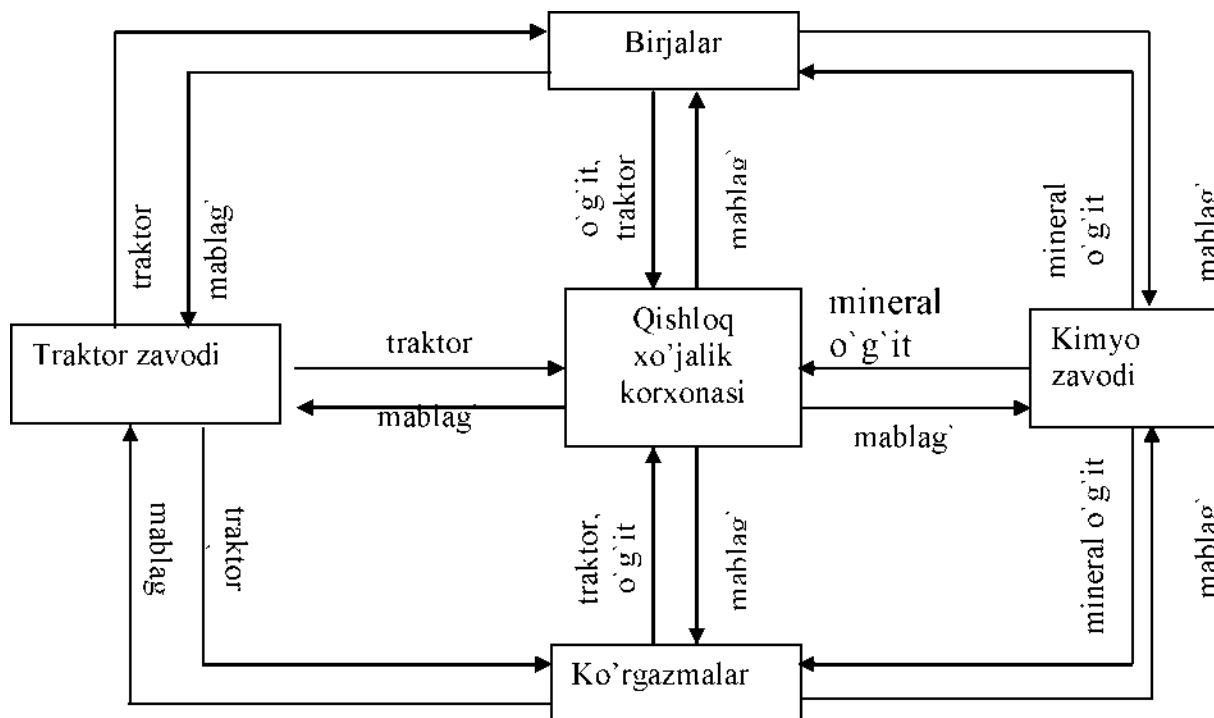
Birjalar

traktor

mablag`

o`g`it, traktor

mablag`

mineral o`g`it

mablag`

Traktor zavodi

traktor

mablag`

Qishloq xo’jalik korxonasi

mineral o`g`it

Kimyo zavodi

mablag`

mablag`

traktor

traktor, o`g`it

mablag`

mineral o`g`it

mablag`

Ko’rgazmalar